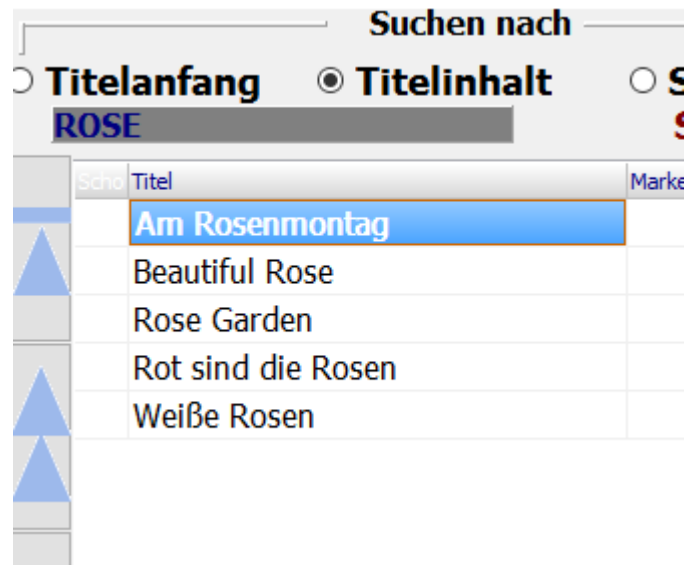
Suchen nach

Titelanfang ◉ Titelinhalt ○ S

ROSE

S

| Scho | Titel | Marke |
|---|---|---|
| | Am Rosenmontag | |
| | Beautiful Rose | |
| | Rose Garden | |
| | Rot sind die Rosen | |
| | Weiße Rosen | |